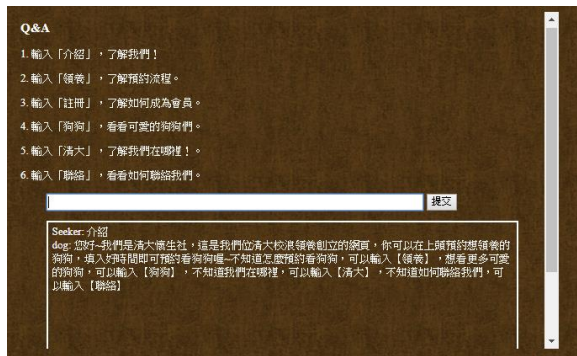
Q&A

1. 輸入「介紹」，了解我們！

2. 輸入「領養」，了解預約流程。

3. 輸入「註冊」，了解如何成為會員。

4. 輸入「狗狗」，看看可愛的狗狗們。

5. 輸入「清大」，了解我們在哪裡！。

6. 輸入「聯絡」，看看如何聯絡我們。

提交

Seeker: 介紹
dog: 您好~我們是清大懷生社，這是我們位清大校浪領養創立的網頁，你可以在上頭預約想領養的狗狗，填入約時間即可預約看狗狗喔~不知道怎麼預約看狗狗，可以輸入【領養】，想看更多可愛的狗狗們，可以輸入【狗狗】，不知道我們在哪裡，可以輸入【清大】，不知道如何聯絡我們，可以輸入【聯絡】